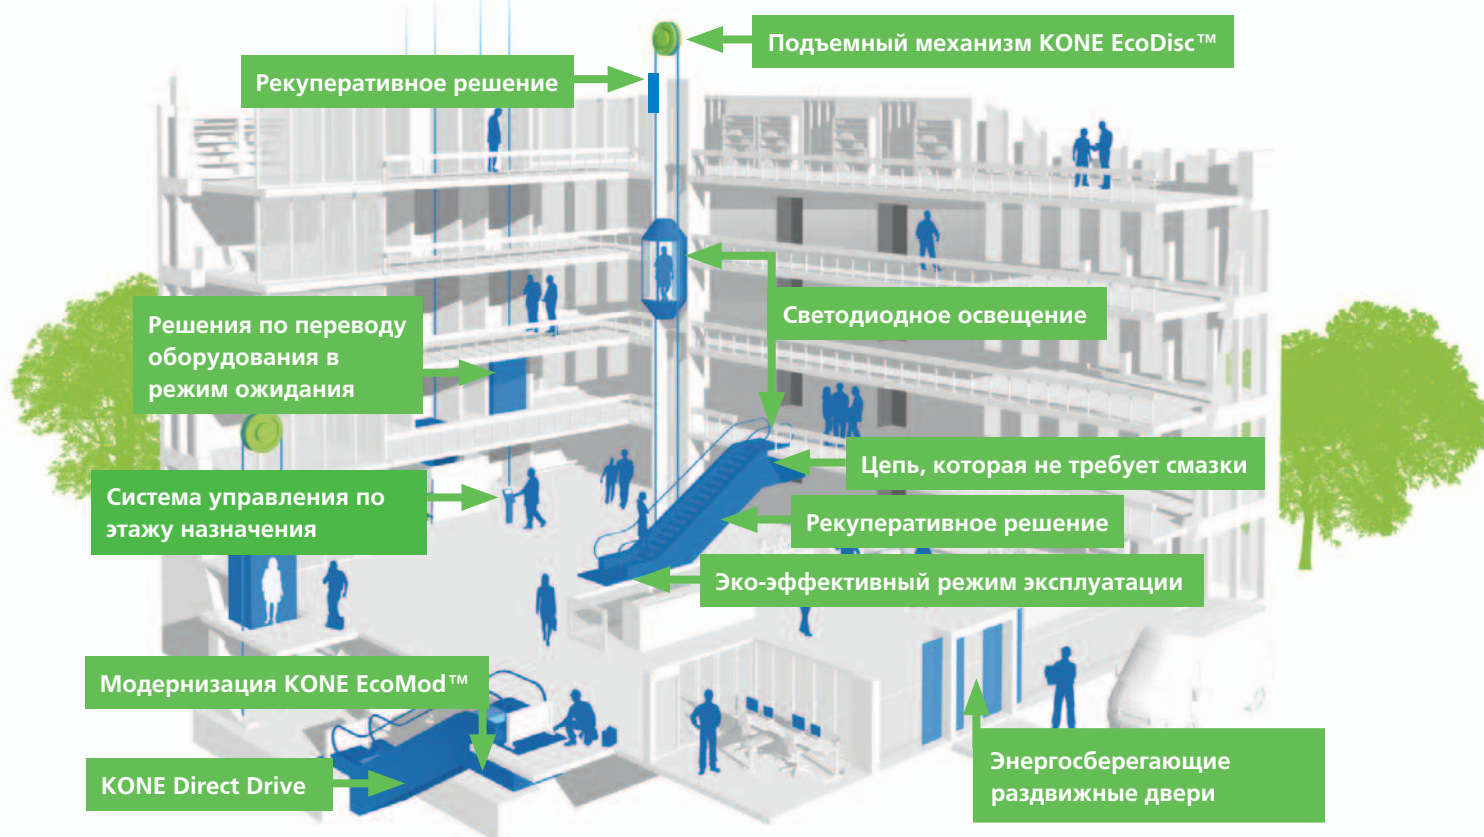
Подъемный механизм KONE EcoDisc™

Рекуперативное решение

Светодиодное освещение

Решения по переводу оборудования в режим ожидания

Цепь, которая не требует смазки

Система управления по этажу назначения

Рекуперативное решение

Эко-эффективный режим эксплуатации

Модернизация KONE EcoMod™

KONE Direct Drive

Энергосберегающие раздвижные двери